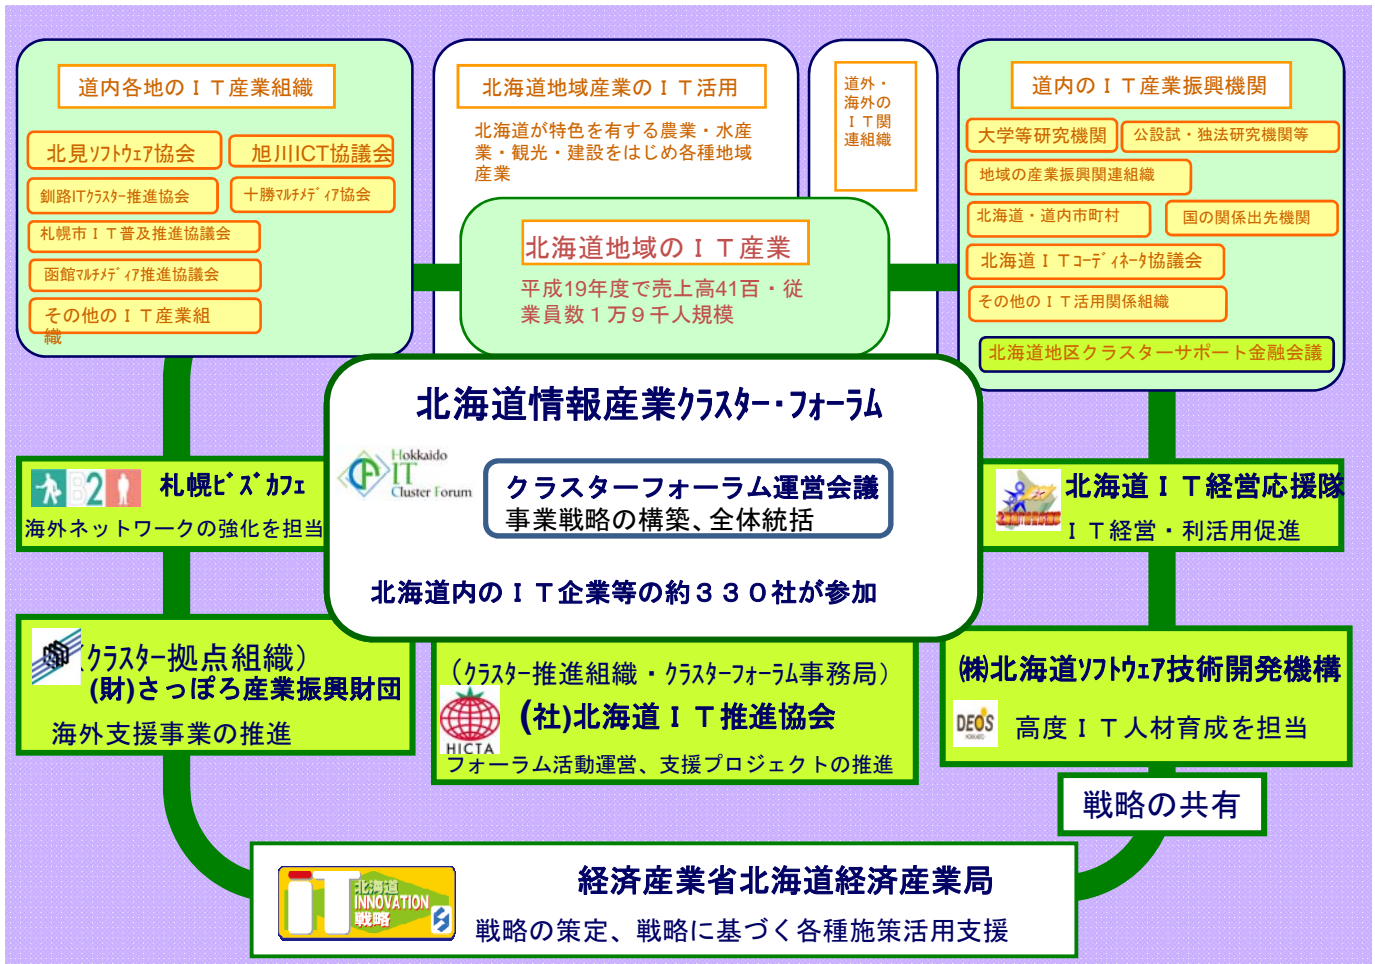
道内各地のＩＴ産業組織

北見ｿﾌﾄｳｪｱ協会

旭川ICT協議会

釧路ITｸﾗｽﾀｰ推進協会

十勝ﾏﾙﾁﾒﾃﾞｨｱ協会

札幌市ＩＴ普及推進協議会

函館ﾏﾙﾁﾒﾃﾞｨｱ推進協議会

その他のＩＴ産業組織

北海道地域産業のＩＴ活用

北海道が特色を有する農業・水産業・観光・建設をはじめ各種地域産業

道外・海外のＩＴ関連組織

北海道地域のＩＴ産業

平成19年度で売上高41百・従業員数１万９千人規模

道内のＩＴ産業振興機関

大学等研究機関

公設試・独法研究機関等

地域の産業振興関連組織

北海道・道内市町村

国の関係出先機関

北海道ＩＴｺｰﾃﾞｨﾈｰﾀ協議会

その他のＩＴ活用関係組織

北海道地区クラスターサポート金融会議

北海道情報産業ｸﾗｽﾀｰ・ﾌｫｰﾗﾑ

Hokkaido IT Cluster Forum

クラスターフォーラム運営会議
事業戦略の構築、全体統括

北海道内のＩＴ企業等の約３３０社が参加

B2

札幌ﾋﾞｽﾞｶﾌｪ
海外ネットワークの強化を担当

北海道ＩＴ経営応援隊
ＩＴ経営・利活用促進

(ｸﾗｽﾀｰ拠点組織)
(財)さっぽろ産業振興財団
海外支援事業の推進

(ｸﾗｽﾀｰ推進組織・ｸﾗｽﾀｰﾌｫｰﾗﾑ事務局)
(社)北海道ＩＴ推進協会
HICTA
フォーラム活動運営、支援プロジェクトの推進

㈱北海道ｿﾌﾄｳｪｱ技術開発機構
DEOS
高度ＩＴ人材育成を担当

戦略の共有

IT 北海道 INNOVATION 戦略

経済産業省北海道経済産業局
戦略の策定、戦略に基づく各種施策活用支援